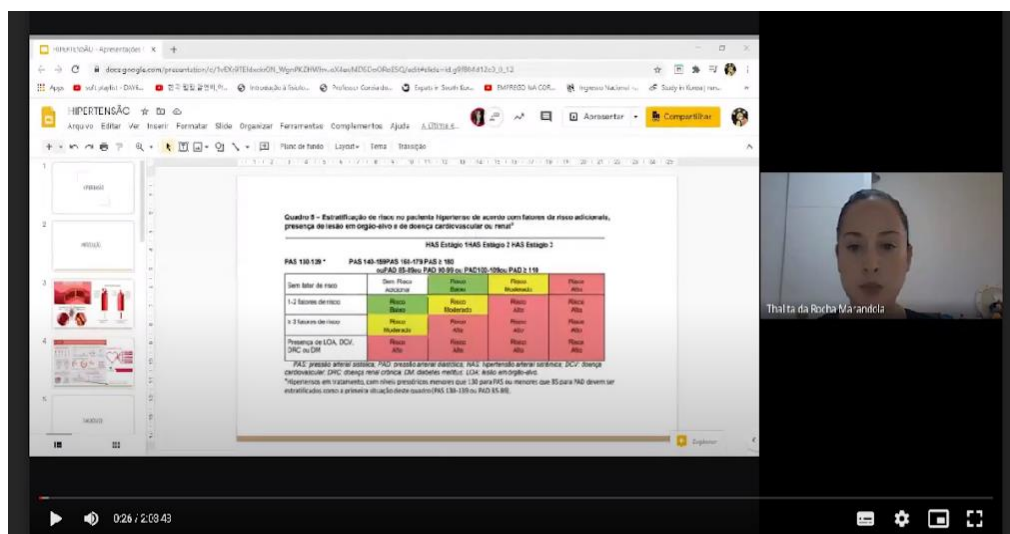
HIPERTENSÃO - Apresentações

docs.google.com/presentation/d/1vEK9TEIdackrON_WgnPKZ...

HIPERTENSÃO

Arquivo Editar Ver Inserir Formatar Slide Organizar Ferramentas Complementos Ajuda

Apresentar Compartilhar

Plano de fundo Layout Tema Transição

Quadro 8 – Estratificação de risco no paciente hipertenso de acordo com fatores de risco adicionais, presença de lesão em órgão-alvo e de doença cardiovascular ou renal*

HAS Estágio 1 HAS Estágio 2 HAS Estágio 3

PAS 130-139 * PAS 140-159 PAS 160-179 PAS ≥ 180
ou PAD 85-89 ou PAD 90-99 ou PAD 100-109 ou PAD ≥ 110

| | | | | |
|---|---|---|---|---|
| Sem fator de risco | Sem Risco Adicional | Risco Baixo | Risco Moderado | Risco Alto |
| 1-2 fatores de risco | Risco Baixo | Risco Moderado | Risco Alto | Risco Alto |
| ≥ 3 fatores de risco | Risco Moderado | Risco Alto | Risco Alto | Risco Alto |
| Presença de LOA, DCV, DRC ou DM | Risco Alto | Risco Alto | Risco Alto | Risco Alto |

PAS: pressão arterial sistólica; PAD: pressão arterial diastólica; HAS: hipertensão arterial sistêmica; DCV: doença cardiovascular; DRC: doença renal crônica; DM: diabetes mellitus; LOA: lesão em órgão-alvo.
*Hipertensos em tratamento, com níveis pressóricos menores que 130 para PAS ou menores que 85 para PAD devem ser estratificados como a primeira situação deste quadro (PAS 130-139 ou PAD 85-89).

Explorar

Thalita da Rocha Marandola

0:26 / 2:03:43